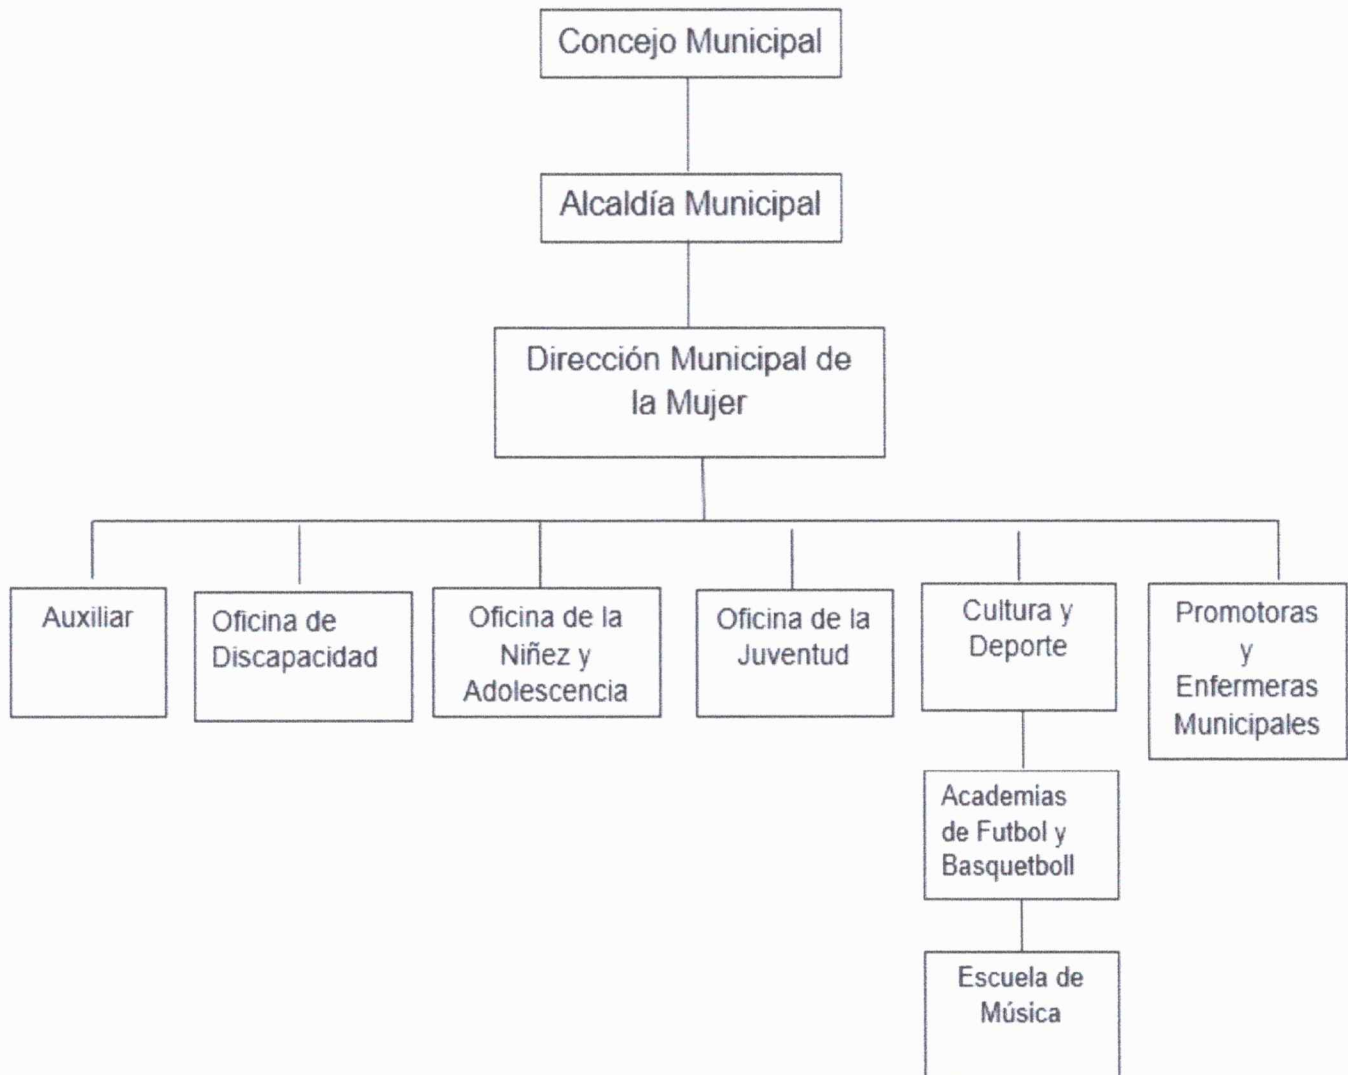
Concejo Municipal

Alcaldía Municipal

Dirección Municipal de la Mujer

Auxiliar

Oficina de Discapacidad

Oficina de la Niñez y Adolescencia

Oficina de la Juventud

Cultura y Deporte

Promotoras y Enfermeras Municipales

Academias de Futbol y Basquetboll

Escuela de Música